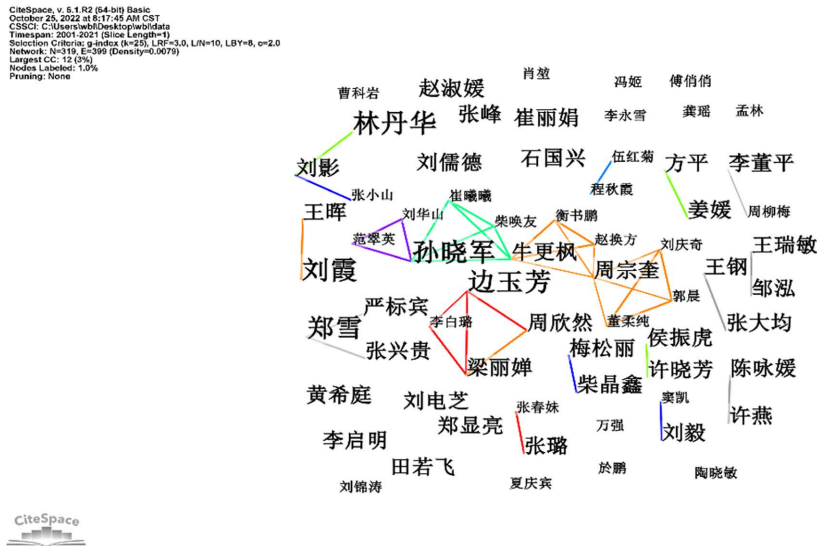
CiteSpace, v. 6.1.R2 (64-bit) Basic
October 25, 2022 at 8:17:45 AM CST
CSSCI: C:\Users\wbl\Desktop\wbl\data
Timespan: 2001-2021 (Slice Length=1)
Selection Criteria: g-index (k=25), LRF=3.0, L/N=10, LBY=8, e=2.0
Network: N=319, E=399 (Density=0.0079)
Largest CC: 12 (3%)
Nodes Labeled: 1.0%
Pruning: None

曹科岩
赵淑媛
肖楚
冯姬
傅俏俏
林丹华
张峰
崔丽娟
李永雪
龚瑶
孟林
刘影
刘儒德
石国兴
伍红菊
方平
李董平
张小山
程秋霞
周柳梅
崔曦曦
姜媛
王晖
刘华山
柴唤友
衡书鹏
范翠英
孙晓军
牛更枫
赵换方
刘庆奇
王瑞敏
刘霞
边玉芳
周宗奎
王钢
邹泓
郭晨
严标宾
郑雪
李白璐
周欣然
董柔纯
张大均
侯振虎
张兴贵
梅松丽
梁丽婵
柴晶鑫
许晓芳
陈咏媛
黄希庭
刘电芝
张春妹
窦凯
许燕
郑显亮
万强
李启明
张璐
刘毅
田若飞
於鹏
陶晓敏
刘锦涛
夏庆宾
CiteSpace